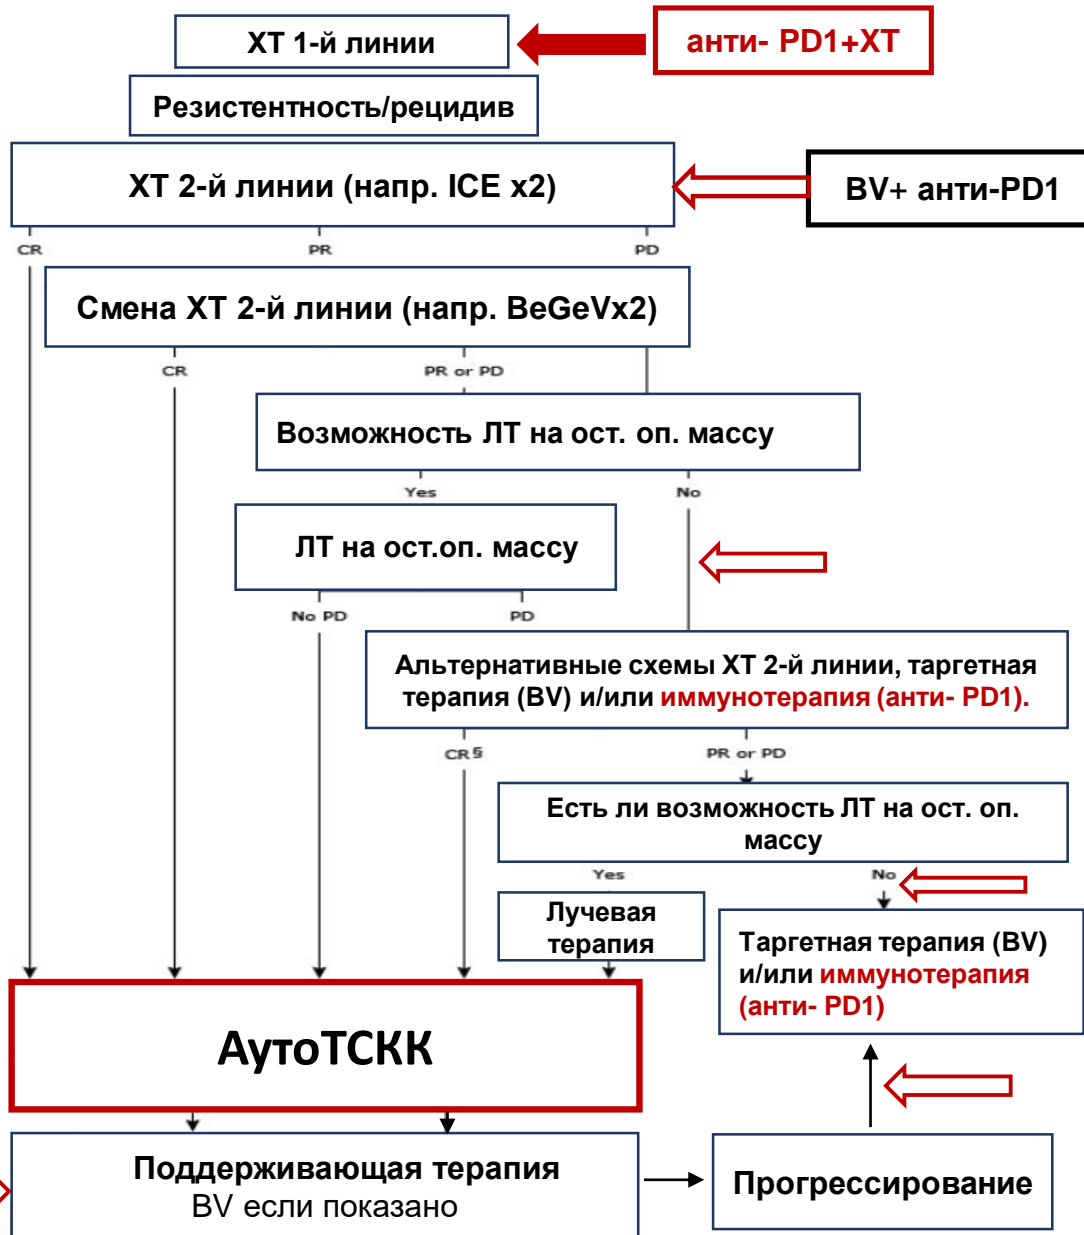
ХТ 1-й линии

анти- PD1+XT

Резистентность/рецидив

ХТ 2-й линии (напр. ICE x2)

BV+ анти-PD1

CR

PR

PD

Смена ХТ 2-й линии (напр. BeGeVx2)

CR

PR or PD

Возможность ЛТ на ост. оп. массу

Yes

No

ЛТ на ост.оп. массу

No PD

PD

Альтернативные схемы ХТ 2-й линии, таргетная терапия (BV) и/или иммунотерапия (анти- PD1).

CR§

PR or PD

Есть ли возможность ЛТ на ост. оп. массу

Yes

No

Лучевая терапия

Таргетная терапия (BV) и/или иммунотерапия (анти- PD1)

АутоТСКК

Поддерживающая терапия
BV если показано

Прогрессирование